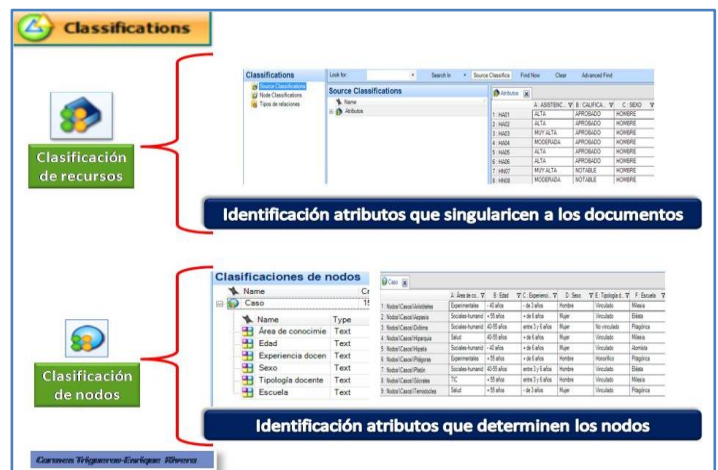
Classifications

Clasificación de recursos

| Classifications | Look for: | Search In | Source Classifica | Find Now | Clear | Advanced Find |
|---|---|---|---|---|---|---|

Source Classifications
Node Classifications
Tipos de relaciones

Source Classifications
Name
Atributos

Atributos

| | A : ASISTENC... | B : CALIFICA... | C : SEXO |
|---|---|---|---|
| 1 : HA01 | ALTA | APROBADO | HOMBRE |
| 2 : HA02 | ALTA | APROBADO | HOMBRE |
| 3 : HA03 | MUY ALTA | APROBADO | HOMBRE |
| 4 : HA04 | MODERADA | APROBADO | HOMBRE |
| 5 : HA05 | ALTA | APROBADO | HOMBRE |
| 6 : HA06 | ALTA | APROBADO | HOMBRE |
| 7 : HN07 | MUY ALTA | NOTABLE | HOMBRE |
| 8 : HN08 | MODERADA | NOTABLE | HOMBRE |

Identificación atributos que singularicen a los documentos

Clasificación de nodos

Clasificaciones de nodos

| Name | Type |
|---|---|
| Caso | |
| Área de conocimie | Text |
| Edad | Text |
| Experiencia docen | Text |
| Sexo | Text |
| Tipología docente | Text |
| Escuela | Text |

Caso

| | A : Área de co... | B : Edad | C : Experienci... | D : Sexo | E : Tipología d... | F : Escuela |
|---|---|---|---|---|---|---|
| 1 : Nodos\\Casos\\Aristóteles | Experimentales | - 40 años | - de 3 años | Hombre | Vinculado | Milesia |
| 2 : Nodos\\Casos\\Aspasia | Sociales-humaní | + 55 años | + de 6 años | Mujer | Vinculado | Eléata |
| 3 : Nodos\\Casos\\Diótima | Sociales-humaní | 40-55 años | entre 3 y 6 años | Mujer | No vinculado | Pitagórica |
| 4 : Nodos\\Casos\\Hiparquia | Salud | 40-55 años | + de 6 años | Mujer | Vinculado | Milesia |
| 5 : Nodos\\Casos\\Hipatia | Sociales-humaní | - 40 años | + de 6 años | Mujer | Vinculado | Atomista |
| 6 : Nodos\\Casos\\Pitágoras | Experimentales | + 55 años | + de 6 años | Hombre | Honorífico | Pitagórica |
| 7 : Nodos\\Casos\\Platón | Sociales-humaní | 40-55 años | entre 3 y 6 años | Hombre | Vinculado | Eléata |
| 8 : Nodos\\Casos\\Sócrates | TIC | + 55 años | entre 3 y 6 años | Hombre | Vinculado | Milesia |
| 9 : Nodos\\Casos\\Teonoctoclea | Salud | + 55 años | - de 3 años | Mujer | Vinculado | Pitagórica |

Identificación atributos que determinen los nodos

Carmen Trigueros-Enrique Rivera